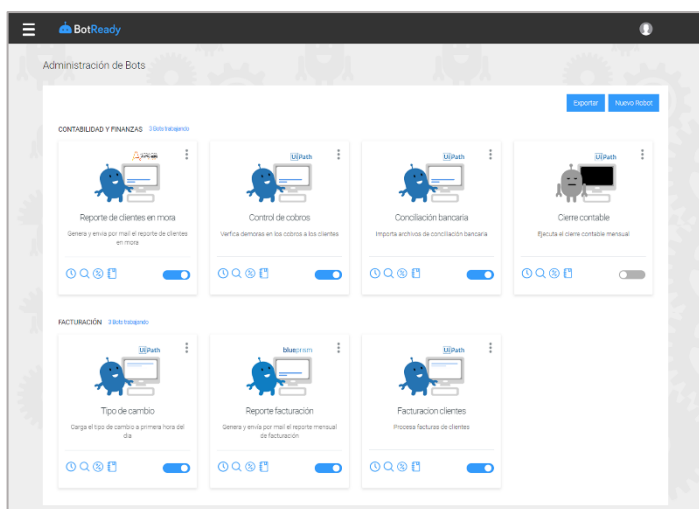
BotReady

Administración de Bots

Exportar Nuevo Robot

CONTABILIDAD Y FINANZAS 3 Bots trabajando

Reporte de clientes en mora
Genera y envía por mail el reporte de clientes en mora

UiPath
Control de cobros
Verifica demoras en los cobros a los clientes

UiPath
Conciliación bancaria
Importa archivos de conciliación bancaria

UiPath
Cierre contable
Ejecuta el cierre contable mensual

FACTURACIÓN 3 Bots trabajando

UiPath
Tipo de cambio
Carga el tipo de cambio a primera hora del día

blueprism
Reporte facturación
Genera y envía por mail el reporte mensual de facturación

UiPath
Facturacion clientes
Procesa facturas de clientes